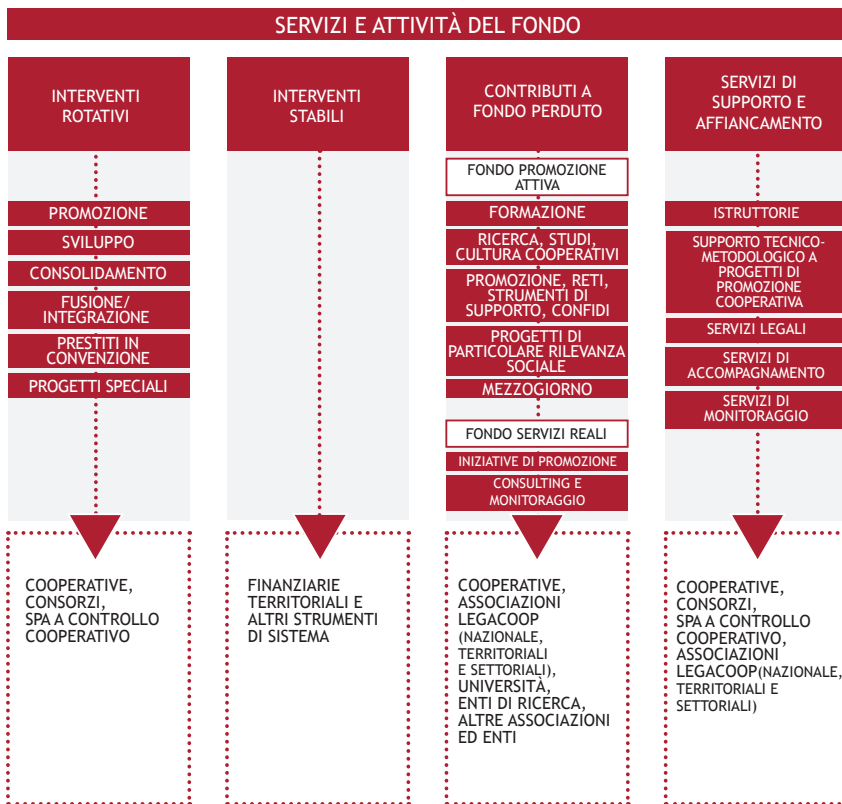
SERVIZI E ATTIVITÀ DEL FONDO

INTERVENTI ROTATIVI

PROMOZIONE
SVILUPPO
CONSOLIDAMENTO
FUSIONE/ INTEGRAZIONE
PRESTITI IN CONVENZIONE
PROGETTI SPECIALI

COOPERATIVE, CONSORZI, SPA A CONTROLLO COOPERATIVO

INTERVENTI STABILI

FINANZIARIE TERRITORIALI E ALTRI STRUMENTI DI SISTEMA

CONTRIBUTI A FONDO PERDUTO

FONDO PROMOZIONE ATTIVA
FORMAZIONE
RICERCA, STUDI, CULTURA COOPERATIVI
PROMOZIONE, RETI, STRUMENTI DI SUPPORTO, CONFIDI
PROGETTI DI PARTICOLARE RILEVANZA SOCIALE
MEZZOGIORNO
FONDO SERVIZI REALI
INIZIATIVE DI PROMOZIONE
CONSULTING E MONITORAGGIO

COOPERATIVE, ASSOCIAZIONI LEGACOOP (NAZIONALE, TERRITORIALI E SETTORIALI), UNIVERSITÀ, ENTI DI RICERCA, ALTRE ASSOCIAZIONI ED ENTI

SERVIZI DI SUPPORTO E AFFIANCAMENTO

ISTRUTTORIE
SUPPORTO TECNICO-METODOLOGICO A PROGETTI DI PROMOZIONE COOPERATIVA
SERVIZI LEGALI
SERVIZI DI ACCOMPAGNAMENTO
SERVIZI DI MONITORAGGIO

COOPERATIVE, CONSORZI, SPA A CONTROLLO COOPERATIVO, ASSOCIAZIONI LEGACOOP(NAZIONALE, TERRITORIALI E SETTORIALI)